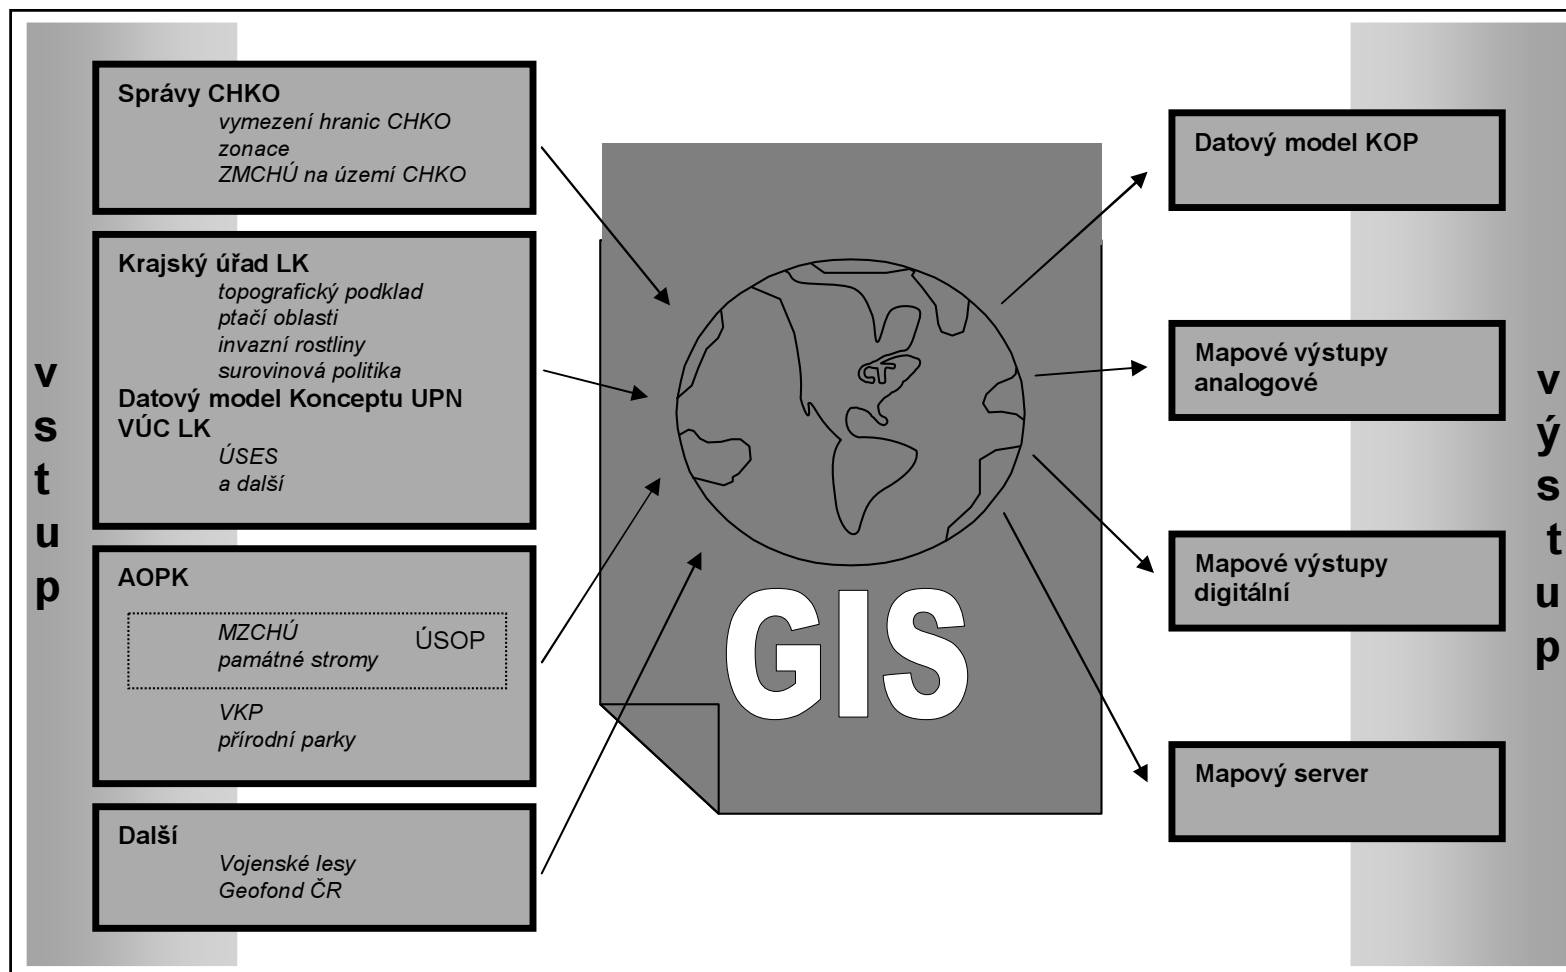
vstup

Správy CHKO
vymezení hranic CHKO
zonace
ZMCHÚ na území CHKO

Krajský úřad LK
topografický podklad
ptačí oblasti
invazní rostliny
surovinová politika
Datový model Konceptu UPN VÚC LK
ÚSES
a další

AOPK
MZCHÚ
památné stromy
ÚSOP
VKP
přírodní parky

Další
Vojenské lesy
Geofond ČR

GIS

Datový model KOP

Mapové výstupy analogové

Mapové výstupy digitální

Mapový server

výstup